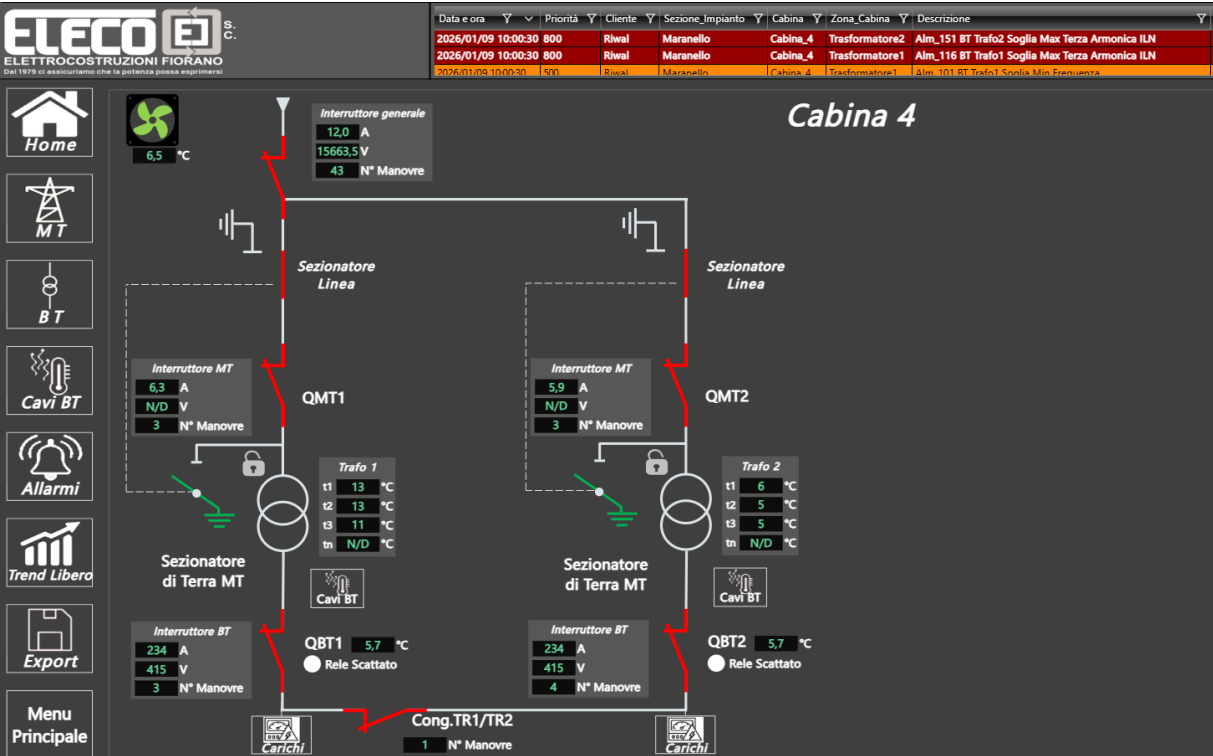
ELECO S.C.
ELETTROCOSTRUZIONI FIORANO
Dal 1979 ci assicuriamo che la potenza possa esprimersi

| Data e ora | Priorità | Cliente | Sezione_Impianto | Cabina | Zona_Cabina | Descrizione |
|---|---|---|---|---|---|---|
| 2026/01/09 10:00:30 | 800 | Riwal | Maranello | Cabina_4 | Trasformatore2 | Alm_151 BT Trafo2 Soglia Max Terza Armonica ILN |
| 2026/01/09 10:00:30 | 800 | Riwal | Maranello | Cabina_4 | Trasformatore1 | Alm_116 BT Trafo1 Soglia Max Terza Armonica ILN |
| 2026/01/09 10:00:30 | 500 | Riwal | Maranello | Cabina_4 | Trasformatore1 | Alm_101 BT Trafo1 Soglia Min Frequenza |

Home
MT
BT
Cavi BT
Allarmi
Trend Libero
Export
Menu Principale

Cabina 4

6,5 °C

Interruttore generale
12,0 A
15663,5 V
43 N° Manovre

Sezionatore Linea
Sezionatore Linea

Interruttore MT
6,3 A
N/D V
3 N° Manovre
QMT1

Interruttore MT
5,9 A
N/D V
3 N° Manovre
QMT2

Trafo 1
t1 13 °C
t2 13 °C
t3 11 °C
tn N/D °C

Trafo 2
t1 6 °C
t2 5 °C
t3 5 °C
tn N/D °C

Sezionatore di Terra MT
Cavi BT
Sezionatore di Terra MT
Cavi BT

Interruttore BT
234 A
415 V
3 N° Manovre
QBT1 5,7 °C
Rele Scattato

Interruttore BT
234 A
415 V
4 N° Manovre
QBT2 5,7 °C
Rele Scattato

Carichi
Cong.TR1/TR2
1 N° Manovre
Carichi